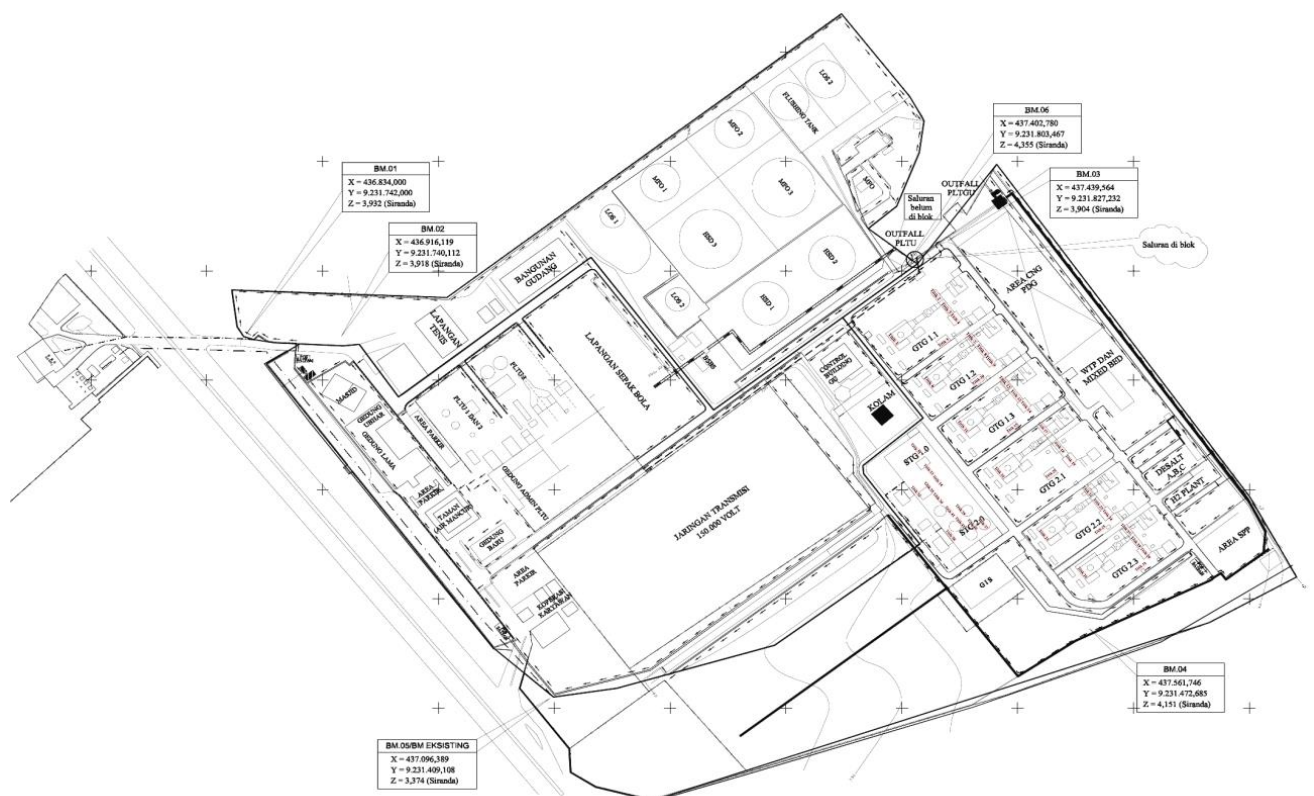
BM.06
X = 437.402,780
Y = 9.231.803,467
Z = 4,355 (Siranda)

BM.03
X = 437.439,564
Y = 9.231.827,232
Z = 3,904 (Siranda)

BM.01
X = 436.834,000
Y = 9.231.742,000
Z = 3,932 (Siranda)

BM.02
X = 436.916,119
Y = 9.231.740,112
Z = 3,918 (Siranda)

LOS 2
FLUSHING TANK
MFO 2
MFO 1
MFO 3
MFO
LOS 1
HSD 3
HSD 2
HSD 1
LOS 3
Saluran belum di blok
OUTFALL PLTGU
OUTFALL PLTU
Saluran di blok
AREA CNG PDG
BANGUNAN GUDANG
LAPANGAN TENIS
LAPANGAN SEPAK BOLA
PLTD
PLTU 1 DAN 2
MASJID
GEDUNG UMUM
GEDUNG LAMA
AREA PARKIR
AREA PARKIR
TAMAN (AIR MANCUR)
GEDUNG BARU
GEDUNG ADMIN PLTU
CONTROL BUILDING
KOLAM
GTG 1.1
GTG 1.2
GTG 1.3
WTP DAN MIXED BED
STG 1.0
STG 2.0
GTG 2.1
GTG 2.2
GTG 2.3
DESALT A,B,C
H2 PLANT
AREA SPP
JARINGAN TRANSMISI 150.000 VOLT
AREA PARKIR
KOPERASI KARYAWAN
GIS

BM.04
X = 437.561,746
Y = 9.231.472,685
Z = 4,151 (Siranda)

BM.05/BM EKSISTING
X = 437.096,389
Y = 9.231.409,108
Z = 3,374 (Siranda)